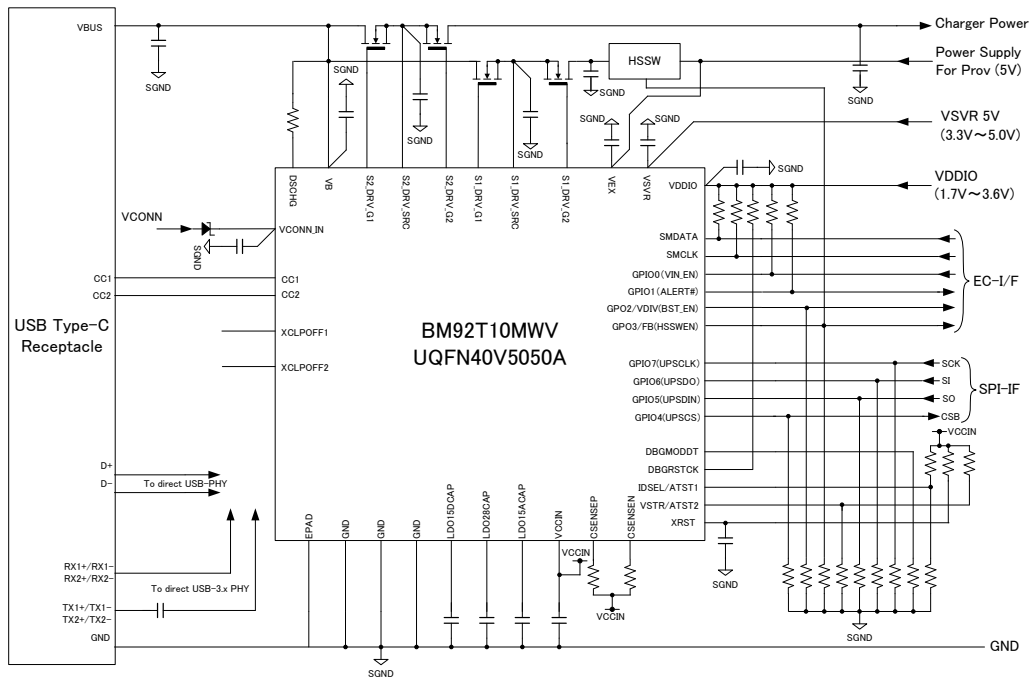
VBUS
SGND
Charger Power
Power Supply For Prov (5V)
HSSW
SGND
SGND
SGND
SGND
VSVR 5V (3.3V～5.0V)
SGND
SGND
SGND
VDDIO (1.7V～3.6V)
DSCHG
VB
S2_DRV_G1
S2_DRV_SRC
S2_DRV_G2
S1_DRV_G1
S1_DRV_SRC
S1_DRV_G2
VEX
VSVR
VDDIO
VCONN
SGND
VCONN_IN
SMDATA
SMCLK
GPIO0(VIN_EN)
GPIO1(ALERT#)
GPO2/VDIV(BST_EN)
GPO3/FB(HSSWEN)
EC-I/F
CC1
CC2
CC1
CC2
USB Type-C Receptacle
XCLPOFF1
XCLPOFF2
BM92T10MWV
UQFN40V5050A
GPIO7(UPSCLK)
GPIO6(UPSDO)
GPIO5(UPSDIN)
GPIO4(UPSCS)
SCK
SI
SO
CSB
SPI-IF
VCCIN
DBGMODDT
DBGRSTCK
IDSEL/ATST1
VSTR/ATST2
XRST
D+
D-
To direct USB-PHY
EPAD
GND
GND
GND
LDO15DCAP
LDO28CAP
LDO15ACAP
VCCIN
CSENSEP
CSENSEN
SGND
VCCIN
RX1+/RX1-
RX2+/RX2-
To direct USB-3.x PHY
TX1+/TX1-
TX2+/TX2-
VCCIN
GND
SGND
SGND
GND